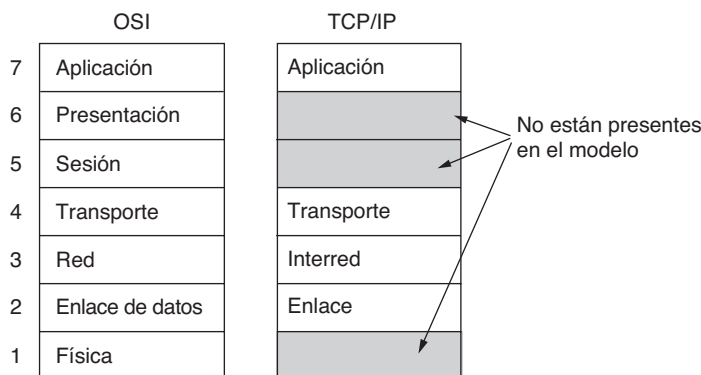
|   | OSI | TCP/IP |
|---|---|---|
| 7 | Aplicación | Aplicación |
| 6 | Presentación |  |
| 5 | Sesión |  |
| 4 | Transporte | Transporte |
| 3 | Red | Interred |
| 2 | Enlace de datos | Enlace |
| 1 | Física |  |

No están presentes en el modelo